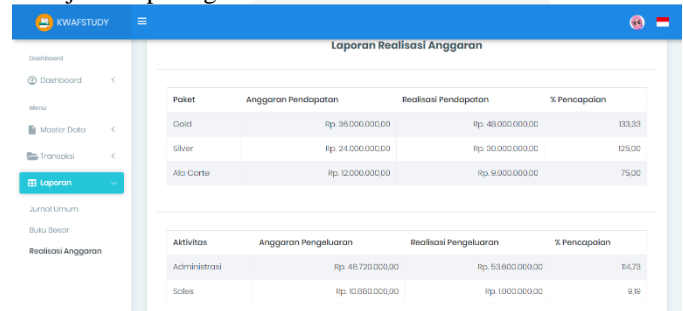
KWAFSTUDY

Dashboard

Dashboard

Menu

Master Data

Transaksi

Laporan

Jurnal Umum

Buku Besar

Realisasi Anggaran

Laporan Realisasi Anggaran

| Paket | Anggaran Pendapatan | Realisasi Pendapatan | % Pencapaian |
|---|---|---|---|
| Gold | Rp. 36.000.000,00 | Rp. 48.000.000,00 | 133,33 |
| Silver | Rp. 24.000.000,00 | Rp. 30.000.000,00 | 125,00 |
| Ala Carte | Rp. 12.000.000,00 | Rp. 9.000.000,00 | 75,00 |

| Aktivitas | Anggaran Pengeluaran | Realisasi Pengeluaran | % Pencapaian |
|---|---|---|---|
| Administrasi | Rp. 46.720.000,00 | Rp. 53.600.000,00 | 114,73 |
| Sales | Rp. 10.880.000,00 | Rp. 1.000.000,00 | 9,19 |